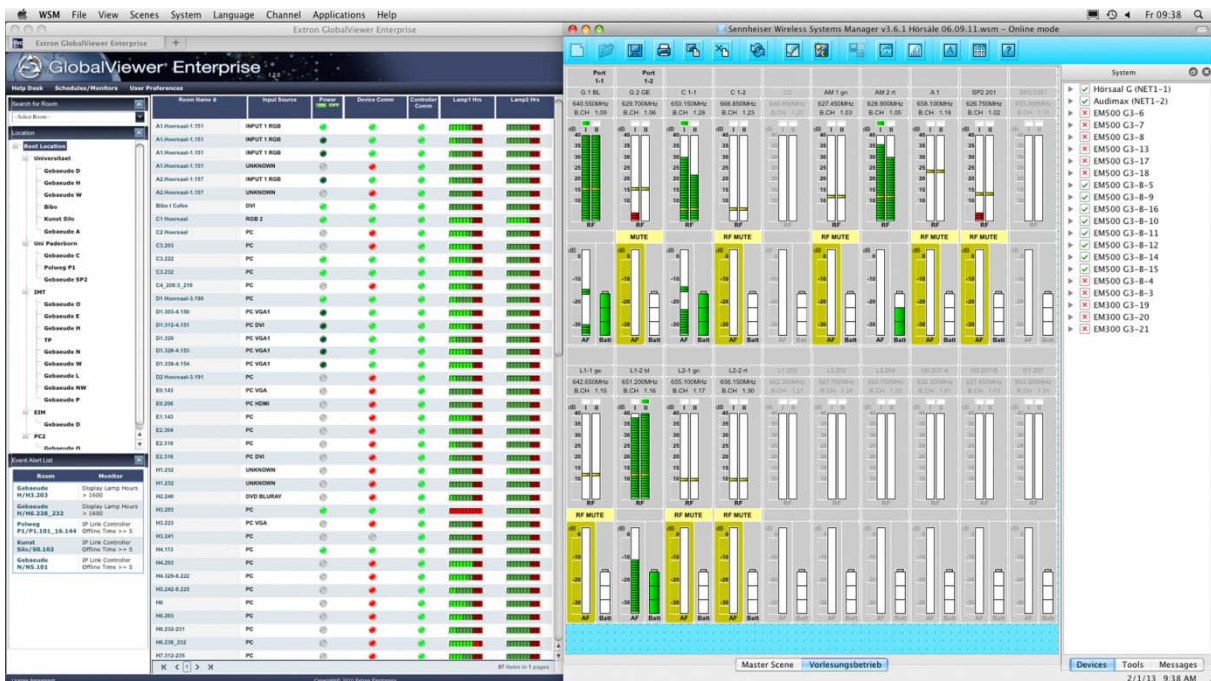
WSM File View Scenes System Language Channel Applications Help

Fr 09:38

Extron GlobalViewer Enterprise

GlobalViewer Enterprise

Help Desk Schedules/Monitors User Preferences

Search for Room

Location

Root Location
Universitaet
Gebaeude D
Gebaeude H
Gebaeude W
Bibo
Kunst Silo
Gebaeude A
Uni Paderborn
Gebaeude C
Pohweg P1
Gebaeude SP2
IMT
Gebaeude O
Gebaeude E
Gebaeude H
TP
Gebaeude N
Gebaeude W
Gebaeude L
Gebaeude NW
Gebaeude P
EIM
Gebaeude D
PC2

Event Alert List

| Room | Monitor |
|---|---|
| Gebaeude H/H3.203 | Display Lamp Hours > 1600 |
| Gebaeude H/H6.238_232 | Display Lamp Hours > 1600 |
| Pohweg P1/P1.101_16.144 | IP Link Controller Offline Time >= 5 |
| Kunst Silo/S0.103 | IP Link Controller Offline Time >= 5 |
| Gebaeude N/N5.101 | IP Link Controller Offline Time >= 5 |

| Room Name | Input Source | Power | Device Comm | Controller Comm | Lamp1 Hrs | Lamp2 Hrs |
|---|---|---|---|---|---|---|
| A1.Hoersaal-1.151 | INPUT 1 RGB | | | | | |
| A1.Hoersaal-1.151 | INPUT 1 RGB | | | | | |
| A1.Hoersaal-1.151 | INPUT 1 RGB | | | | | |
| A1.Hoersaal-1.151 | UNKNOWN | | | | | |
| A2.Hoersaal-1.157 | INPUT 1 RGB | | | | | |
| A2.Hoersaal-1.157 | UNKNOWN | | | | | |
| Bibo I Cafee | DVI | | | | | |
| C1 Hoersaal | RGB 2 | | | | | |
| C2 Hoersaal | PC | | | | | |
| C3.203 | PC | | | | | |
| C3.222 | PC | | | | | |
| C3.232 | PC | | | | | |
| C4_208:3_210 | PC | | | | | |
| D1 Hoersaal-1.190 | PC | | | | | |
| D1.303-4.150 | PC VGA1 | | | | | |
| D1.312-4.151 | PC DVI | | | | | |
| D1.320 | PC VGA1 | | | | | |
| D1.328-4.153 | PC VGA1 | | | | | |
| D1.338-4.154 | PC VGA1 | | | | | |
| D2 Hoersaal-1.191 | PC | | | | | |
| E0.145 | PC VGA | | | | | |
| E0.206 | PC HDMI | | | | | |
| E1.143 | PC | | | | | |
| E2.304 | PC | | | | | |
| E2.310 | PC | | | | | |
| E2.316 | PC DVI | | | | | |
| H1.232 | UNKNOWN | | | | | |
| H1.232 | UNKNOWN | | | | | |
| H2.240 | DVD BLURAY | | | | | |
| H3.203 | PC | | | | | |
| H3.223 | PC VGA | | | | | |
| H3.241 | PC | | | | | |
| H4.113 | PC | | | | | |
| H4.203 | PC | | | | | |
| H4.329-4.222 | PC | | | | | |
| H5.242-8.225 | PC | | | | | |
| H6 | PC | | | | | |
| H6.203 | PC | | | | | |
| H6.232-221 | PC | | | | | |
| H6.238_232 | PC | | | | | |
| H7.312-235 | PC | | | | | |

87 items in 1 pages

Sennheiser Wireless Systems Manager v3.6.1 Hörsäle 06.09.11.wsm – Online mode

Port 1-1 | Port 1-2
G 1 BL | G 2 GE | C 1-1 | C 1-2 | C2 | AM 1 gn | AM 2 rt | A 1 | SP2.201
640.550MHz B.CH 1.09 | 629.700MHz B.CH 1.06 | 650.150MHz B.CH 1.29 | 666.650MHz B.CH 1.23 | | 627.450MHz B.CH 1.03 | 628.900MHz B.CH 1.05 | 658.100MHz B.CH 1.18 | 626.750MHz B.CH 1.02
RF MUTE AF Batt

L1-1 ge | L1-2 bl | L2-1 gn | L2-2 rt
642.650MHz B.CH 1.15 | 651.200MHz B.CH 1.16 | 655.100MHz B.CH 1.17 | 656.150MHz B.CH 1.30
RF MUTE AF Batt

Master Scene | Vorlesungsbetrieb

System
Hörsaal G (NET1–1)
Audimax (NET1–2)
EM500 G3–6
EM500 G3–7
EM500 G3–8
EM500 G3–13
EM500 G3–17
EM500 G3–18
EM500 G3–B–5
EM500 G3–B–9
EM500 G3–B–10
EM500 G3–B–11
EM500 G3–B–12
EM500 G3–B–14
EM500 G3–B–15
EM500 G3–B–4
EM500 G3–B–3
EM300 G3–19
EM300 G3–20
EM300 G3–21

Devices Tools Messages
2/1/13 9:38 AM